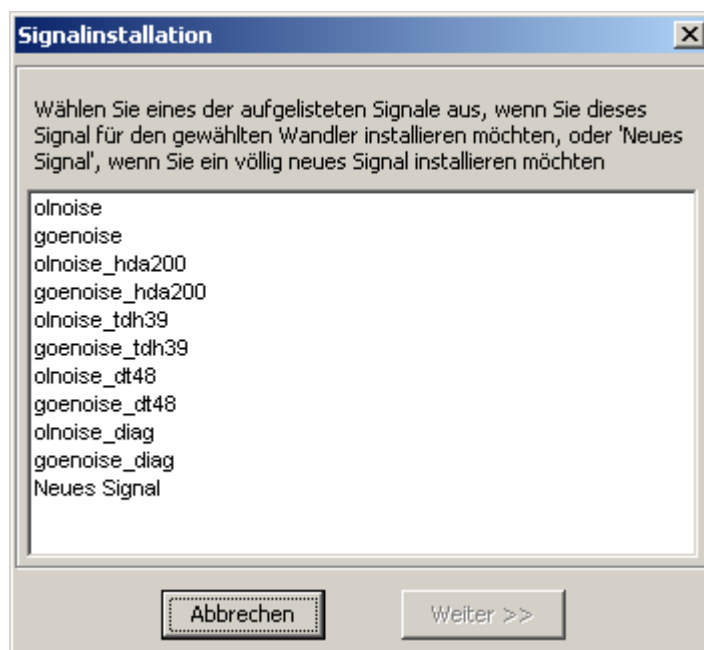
Signalinstallation

X

Wählen Sie eines der aufgelisteten Signale aus, wenn Sie dieses Signal für den gewählten Wandler installieren möchten, oder 'Neues Signal', wenn Sie ein völlig neues Signal installieren möchten

olnoise
goenoise
olnoise_hda200
goenoise_hda200
olnoise_tdh39
goenoise_tdh39
olnoise_dt48
goenoise_dt48
olnoise_diag
goenoise_diag
Neues Signal

Abbrechen

Weiter >>